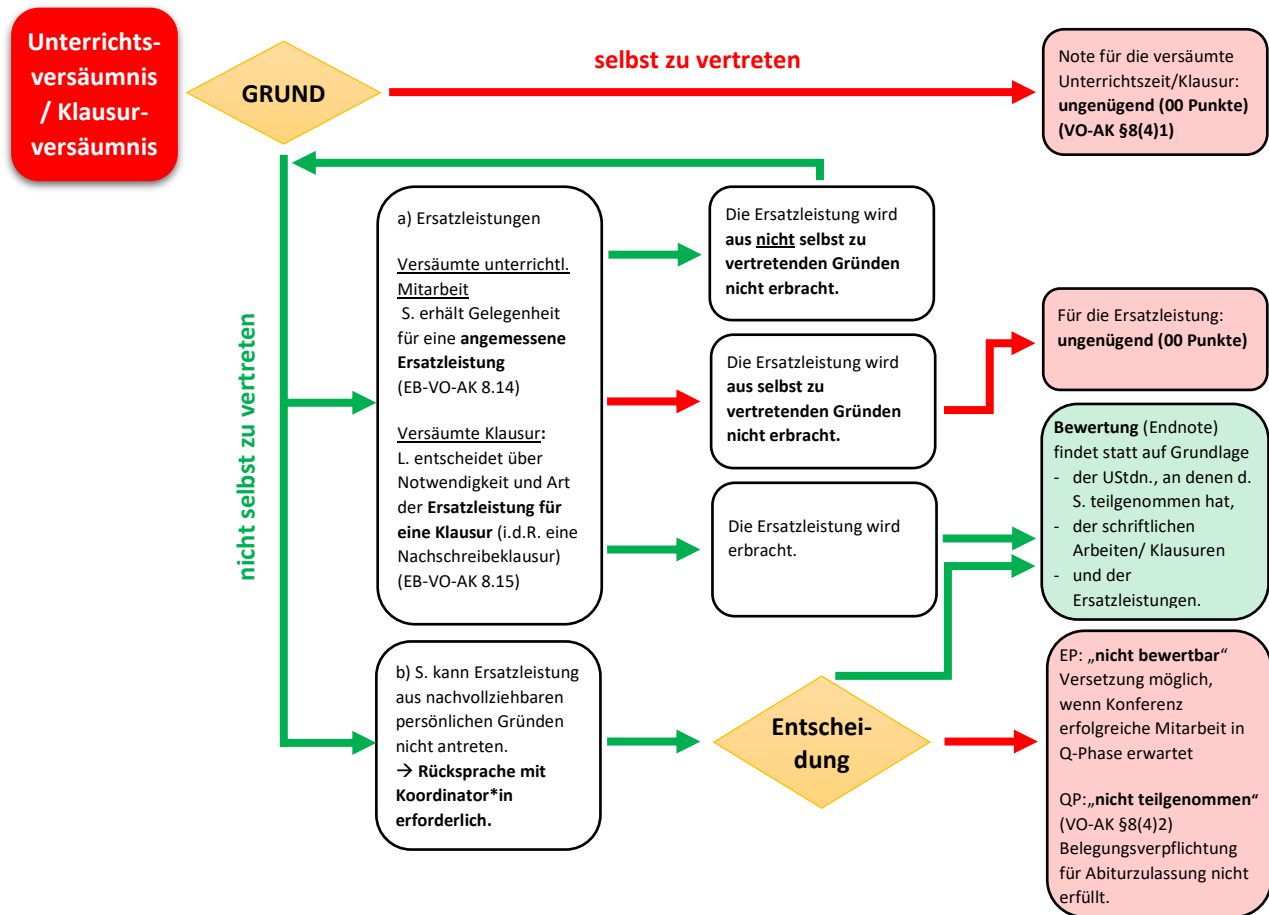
Unterrichtsversäumnis / Klausurversäumnis

GRUND

selbst zu vertreten

Note für die versäumte Unterrichtszeit/Klausur: ungenügend (00 Punkte) (VO-AK §8(4)1)

nicht selbst zu vertreten

a) Ersatzleistungen

Versäumte unterrichtl. Mitarbeit
S. erhält Gelegenheit für eine angemessene Ersatzleistung (EB-VO-AK 8.14)

Versäumte Klausur:
L. entscheidet über Notwendigkeit und Art der Ersatzleistung für eine Klausur (i.d.R. eine Nachschreibeklausur) (EB-VO-AK 8.15)

Die Ersatzleistung wird aus nicht selbst zu vertretenden Gründen nicht erbracht.

Die Ersatzleistung wird aus selbst zu vertretenden Gründen nicht erbracht.

Für die Ersatzleistung: ungenügend (00 Punkte)

Die Ersatzleistung wird erbracht.

Bewertung (Endnote) findet statt auf Grundlage
- der UStdn., an denen d. S. teilgenommen hat,
- der schriftlichen Arbeiten/ Klausuren
- und der Ersatzleistungen.

b) S. kann Ersatzleistung aus nachvollziehbaren persönlichen Gründen nicht antreten.
→ Rücksprache mit Koordinator*in erforderlich.

Entscheidung

EP: „nicht bewertbar“
Versetzung möglich, wenn Konferenz erfolgreiche Mitarbeit in Q-Phase erwartet

QP:„nicht teilgenommen“ (VO-AK §8(4)2)
Belegungsverpflichtung für Abiturzulassung nicht erfüllt.